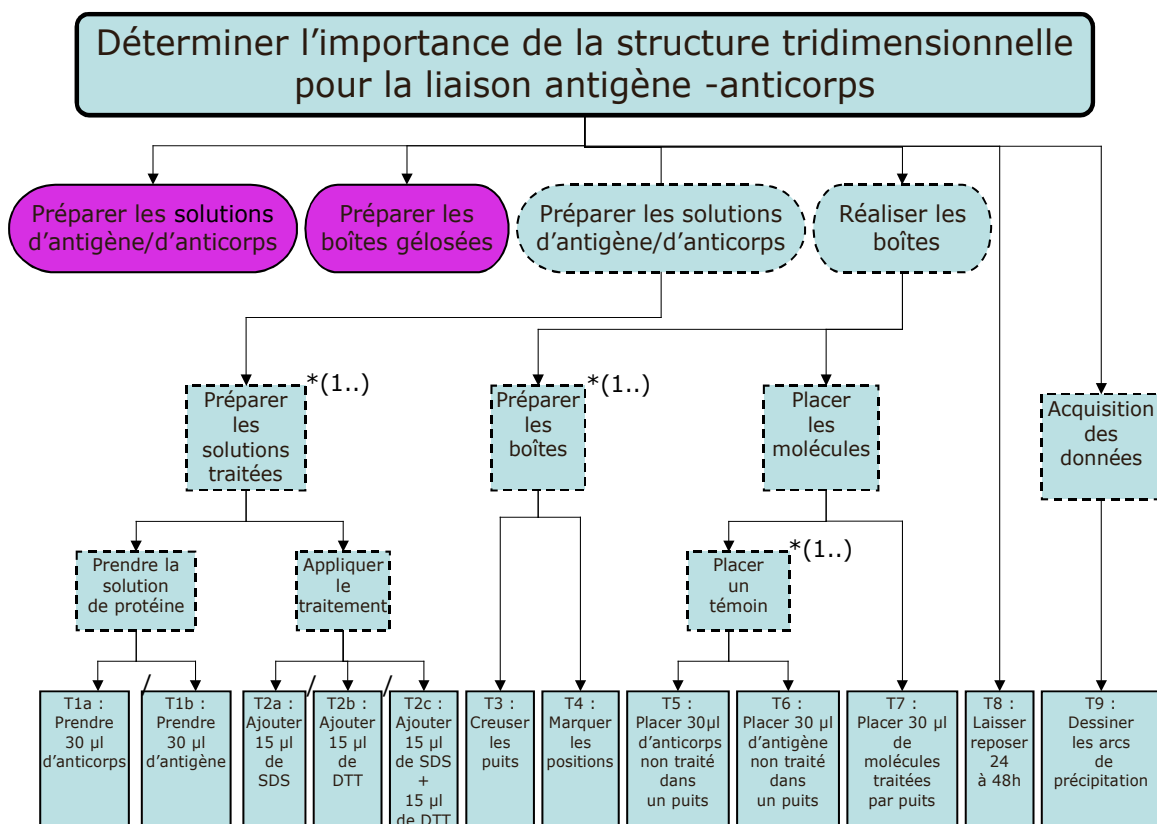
Déterminer l'importance de la structure tridimensionnelle pour la liaison antigène -anticorps

Préparer les solutions d'antigène/d'anticorps

Préparer les boîtes gélosées

Préparer les solutions d'antigène/d'anticorps

Réaliser les boîtes

Préparer les solutions traitées *(1..)

Préparer les boîtes *(1..)

Placer les molécules

Acquisition des données

Prendre la solution de protéine

Appliquer le traitement

Placer un témoin *(1..)

T1a : Prendre 30 µl d'anticorps

T1b : Prendre 30 µl d'antigène

T2a : Ajouter 15 µl de SDS

T2b : Ajouter 15 µl de DTT

T2c : Ajouter 15 µl de SDS + 15 µl de DTT

T3 : Creuser les puits

T4 : Marquer les positions

T5 : Placer 30µl d'anticorps non traité dans un puits

T6 : Placer 30 µl d'antigène non traité dans un puits

T7 : Placer 30 µl de molécules traitées par puits

T8 : Laisser reposer 24 à 48h

T9 : Dessiner les arcs de précipitation